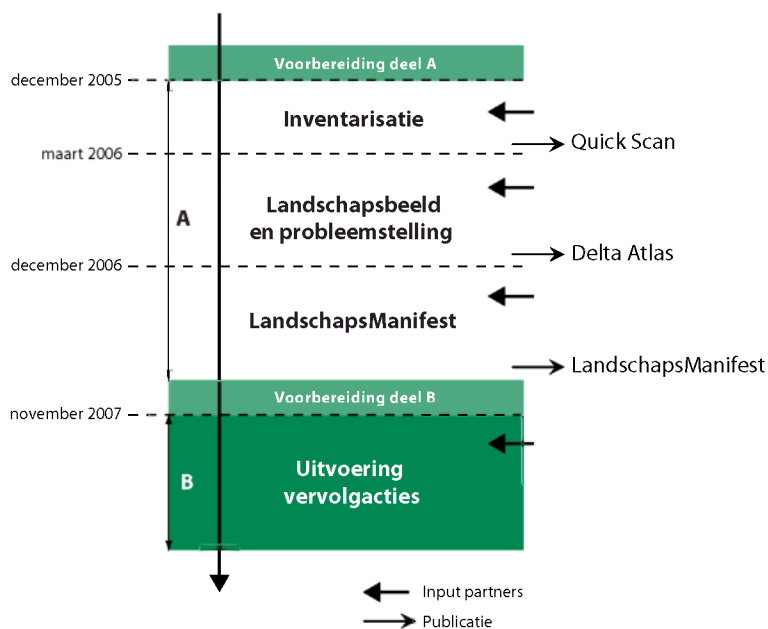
Voorbereiding deel A

december 2005

Inventarisatie

Quick Scan

maart 2006

A

Landschapsbeeld en probleemstelling

Delta Atlas

december 2006

LandschapsManifest

LandschapsManifest

Voorbereiding deel B

november 2007

B

Uitvoering vervolgacties

Input partners

Publicatie